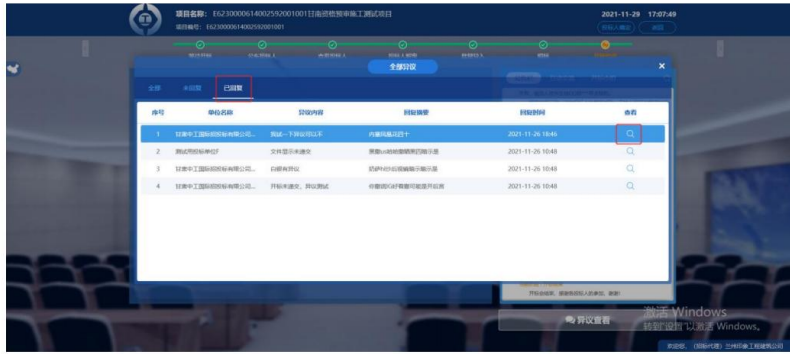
项目名称：E6230000614002592001001甘南咨询测试项目

项目编号：E6230000614002592001001

2021-11-29 17:07:49

全部异议

全部 未回复 已回复

| 序号 | 单位名称 | 异议内容 | 回复摘要 | 回复时间 | 查看 |
|---|---|---|---|---|---|
| 1 | 甘肃中工国际招标有限公司... | 测试一下异议可以不 | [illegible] | 2021-11-26 10:46 | |
| 2 | 测试用招标单位F | 文件显示未递交 | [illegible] | 2021-11-26 10:48 | |
| 3 | 甘肃中工国际招标有限公司... | 归档有异议 | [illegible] | 2021-11-26 10:48 | |
| 4 | 甘肃中工国际招标有限公司... | 开标未递交，异议测试 | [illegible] | 2021-11-26 10:48 | |

异议查看

激活 Windows
转到"设置"以激活 Windows。